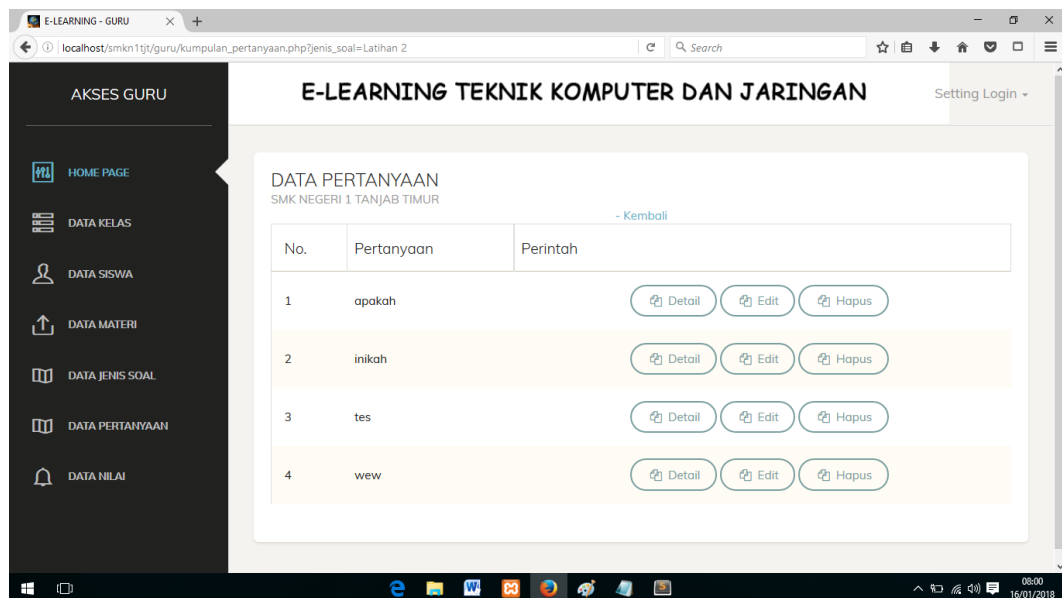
E-LEARNING - GURU

localhost/smkn1tjt/guru/kumpulan_pertanyaan.php?jenis_soal=Latihan 2

Search

AKSES GURU

E-LEARNING TEKNIK KOMPUTER DAN JARINGAN

Setting Login

HOME PAGE

DATA KELAS

DATA SISWA

DATA MATERI

DATA JENIS SOAL

DATA PERTANYAAN

DATA NILAI

DATA PERTANYAAN
SMK NEGERI 1 TANJAB TIMUR

- Kembali

| No. | Pertanyaan | Perintah |
|---|---|---|
| 1 | apakah | Detail Edit Hapus |
| 2 | inikah | Detail Edit Hapus |
| 3 | tes | Detail Edit Hapus |
| 4 | wew | Detail Edit Hapus |

08:00
16/01/2018